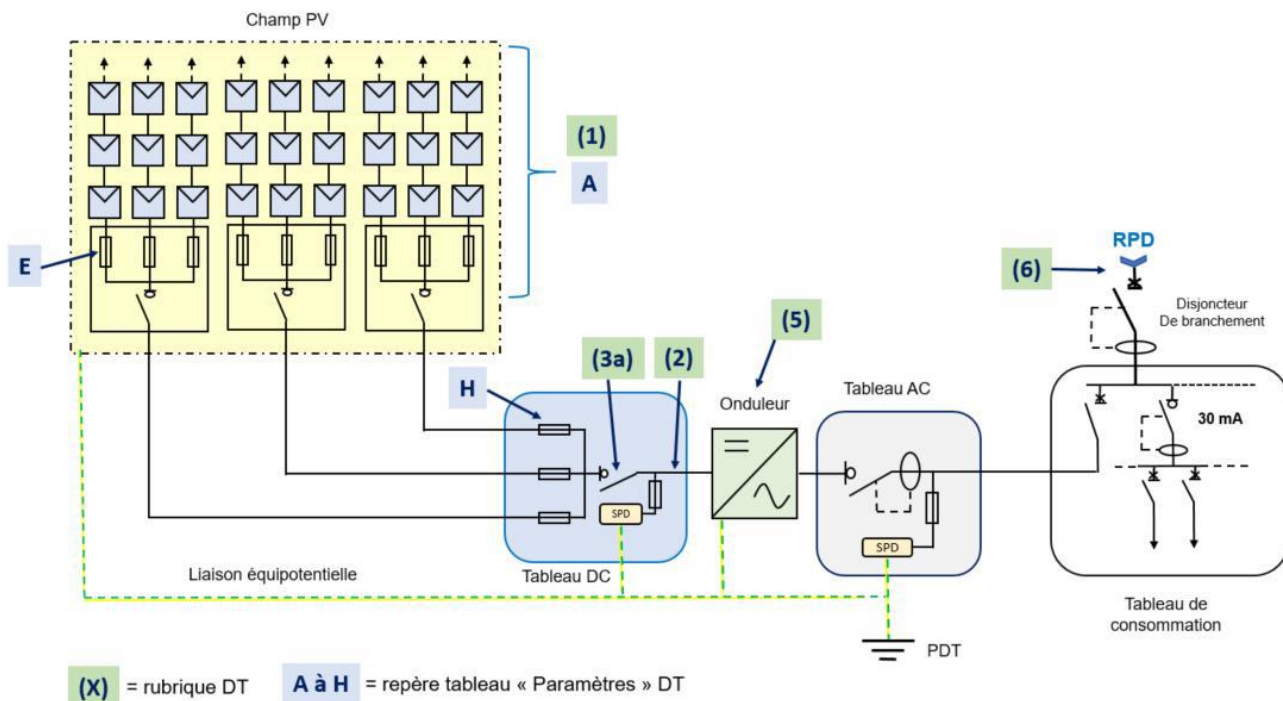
Champ PV

(1)

A

E

RPD

(6)

Disjoncteur De branchement

(5)

(3a)

(2)

H

Onduleur

Tableau AC

30 mA

SPD

SPD

Tableau DC

Liaison équipotentielle

Tableau de consommation

PDT

(X) = rubrique DT

A à H = repère tableau « Paramètres » DT